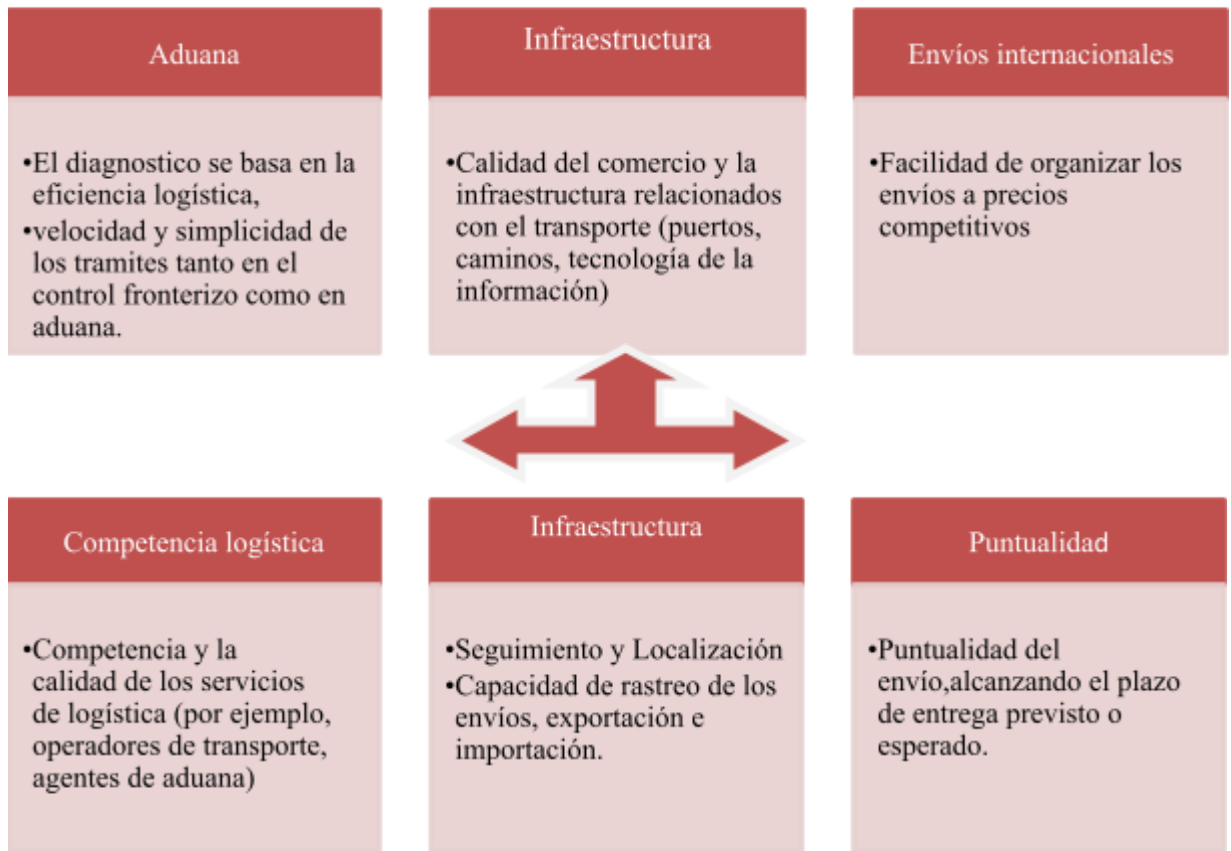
Aduana

•El diagnostico se basa en la eficiencia logística,
•velocidad y simplicidad de los tramites tanto en el control fronterizo como en aduana.

Infraestructura

•Calidad del comercio y la infraestructura relacionados con el transporte (puertos, caminos, tecnología de la información)

Envíos internacionales

•Facilidad de organizar los envíos a precios competitivos

Competencia logística

•Competencia y la calidad de los servicios de logística (por ejemplo, operadores de transporte, agentes de aduana)

Infraestructura

•Seguimiento y Localización
•Capacidad de rastreo de los envíos, exportación e importación.

Puntualidad

•Puntualidad del envío,alcanzando el plazo de entrega previsto o esperado.